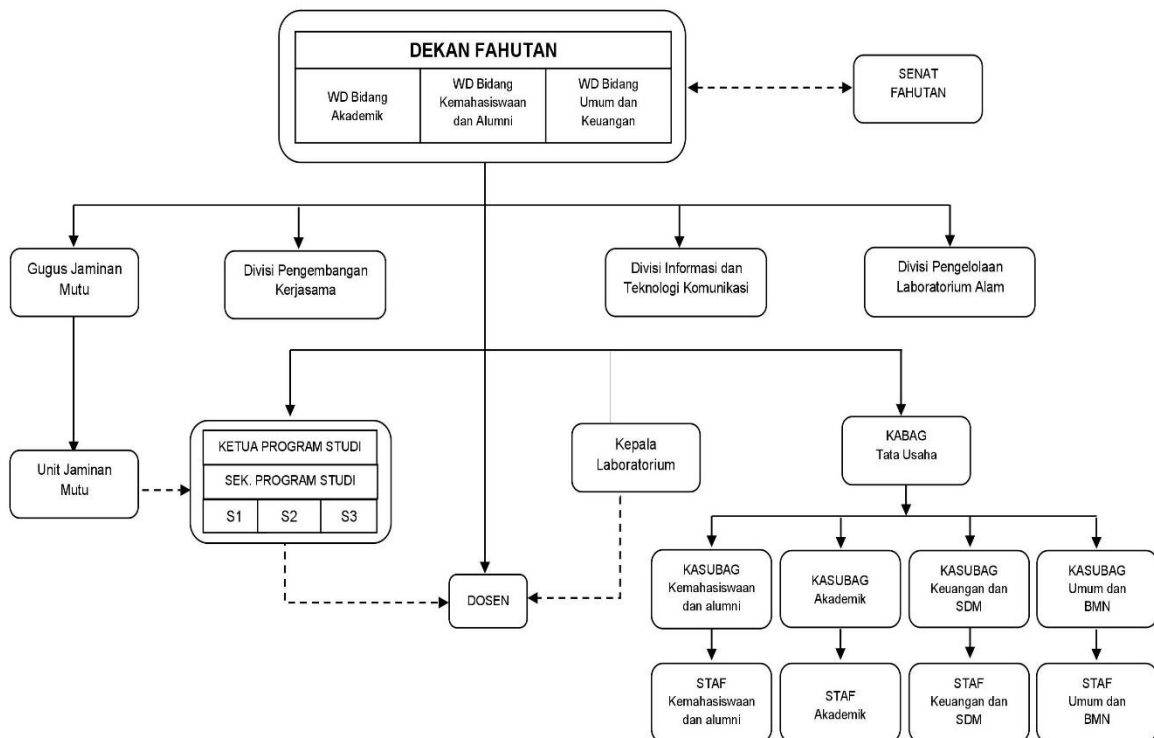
DEKAN FAHUTAN

WD Bidang Akademik

WD Bidang Kemahasiswaan dan Alumni

WD Bidang Umum dan Keuangan

SENAT FAHUTAN

Gugus Jaminan Mutu

Divisi Pengembangan Kerjasama

Divisi Informasi dan Teknologi Komunikasi

Divisi Pengelolaan Laboratorium Alam

Unit Jaminan Mutu

KETUA PROGRAM STUDI

SEK. PROGRAM STUDI

| S1 | S2 | S3 |
|---|---|---|

Kepala Laboratorium

KABAG Tata Usaha

DOSEN

KASUBAG Kemahasiswaan dan alumni

KASUBAG Akademik

KASUBAG Keuangan dan SDM

KASUBAG Umum dan BMN

STAF Kemahasiswaan dan alumni

STAF Akademik

STAF Keuangan dan SDM

STAF Umum dan BMN